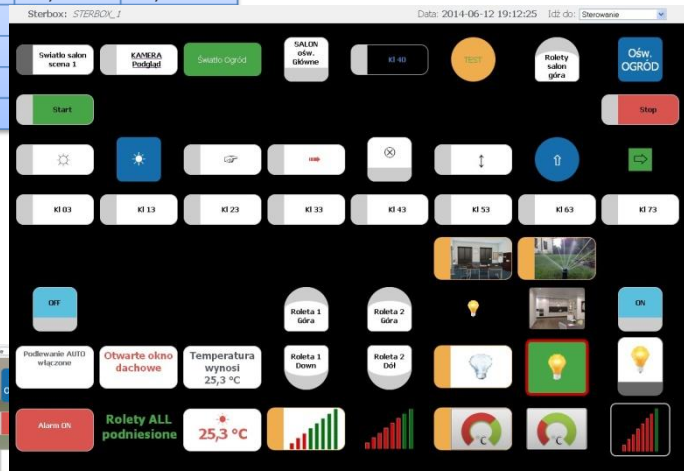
Sterbox: STERBOX_1

Data: 2014-06-12 19:12:25

Idź do: Sterowanie

Swiatło salon scena 1

KAMERA Podgląd

Światło Ogród

SALON ośw. Główne

Kl 40

TEST

Rolety salon góra

Ośw. OGRÓD

Start

Stop

Kl 03

Kl 13

Kl 23

Kl 33

Kl 43

Kl 53

Kl 63

Kl 73

OFF

Roleta 1 Góra

Roleta 2 Góra

ON

Podlewanie AUTO włączone

Otwarte okno dachowe

Temperatura wynosi 25,3 °C

Roleta 1 Down

Roleta 2 Dół

Alarm ON

Rolety ALL podniesione

25,3 °C